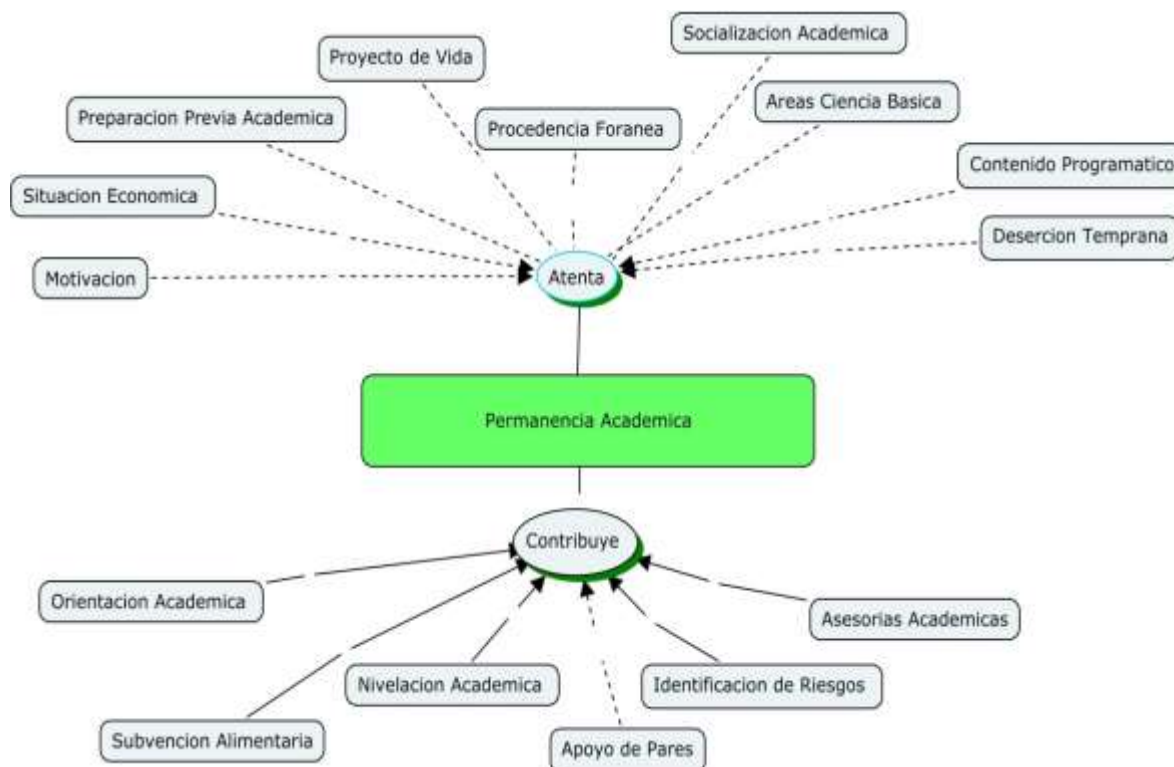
Socializacion Academica

Proyecto de Vida

Areas Ciencia Basica

Preparacion Previa Academica

Procedencia Foranea

Contenido Programatico

Situacion Economica

Desercion Temprana

Motivacion

Atenta

Permanencia Academica

Contribuye

Orientacion Academica

Asesorias Academicas

Nivelacion Academica

Identificacion de Riesgos

Subvencion Alimentaria

Apoyo de Pares